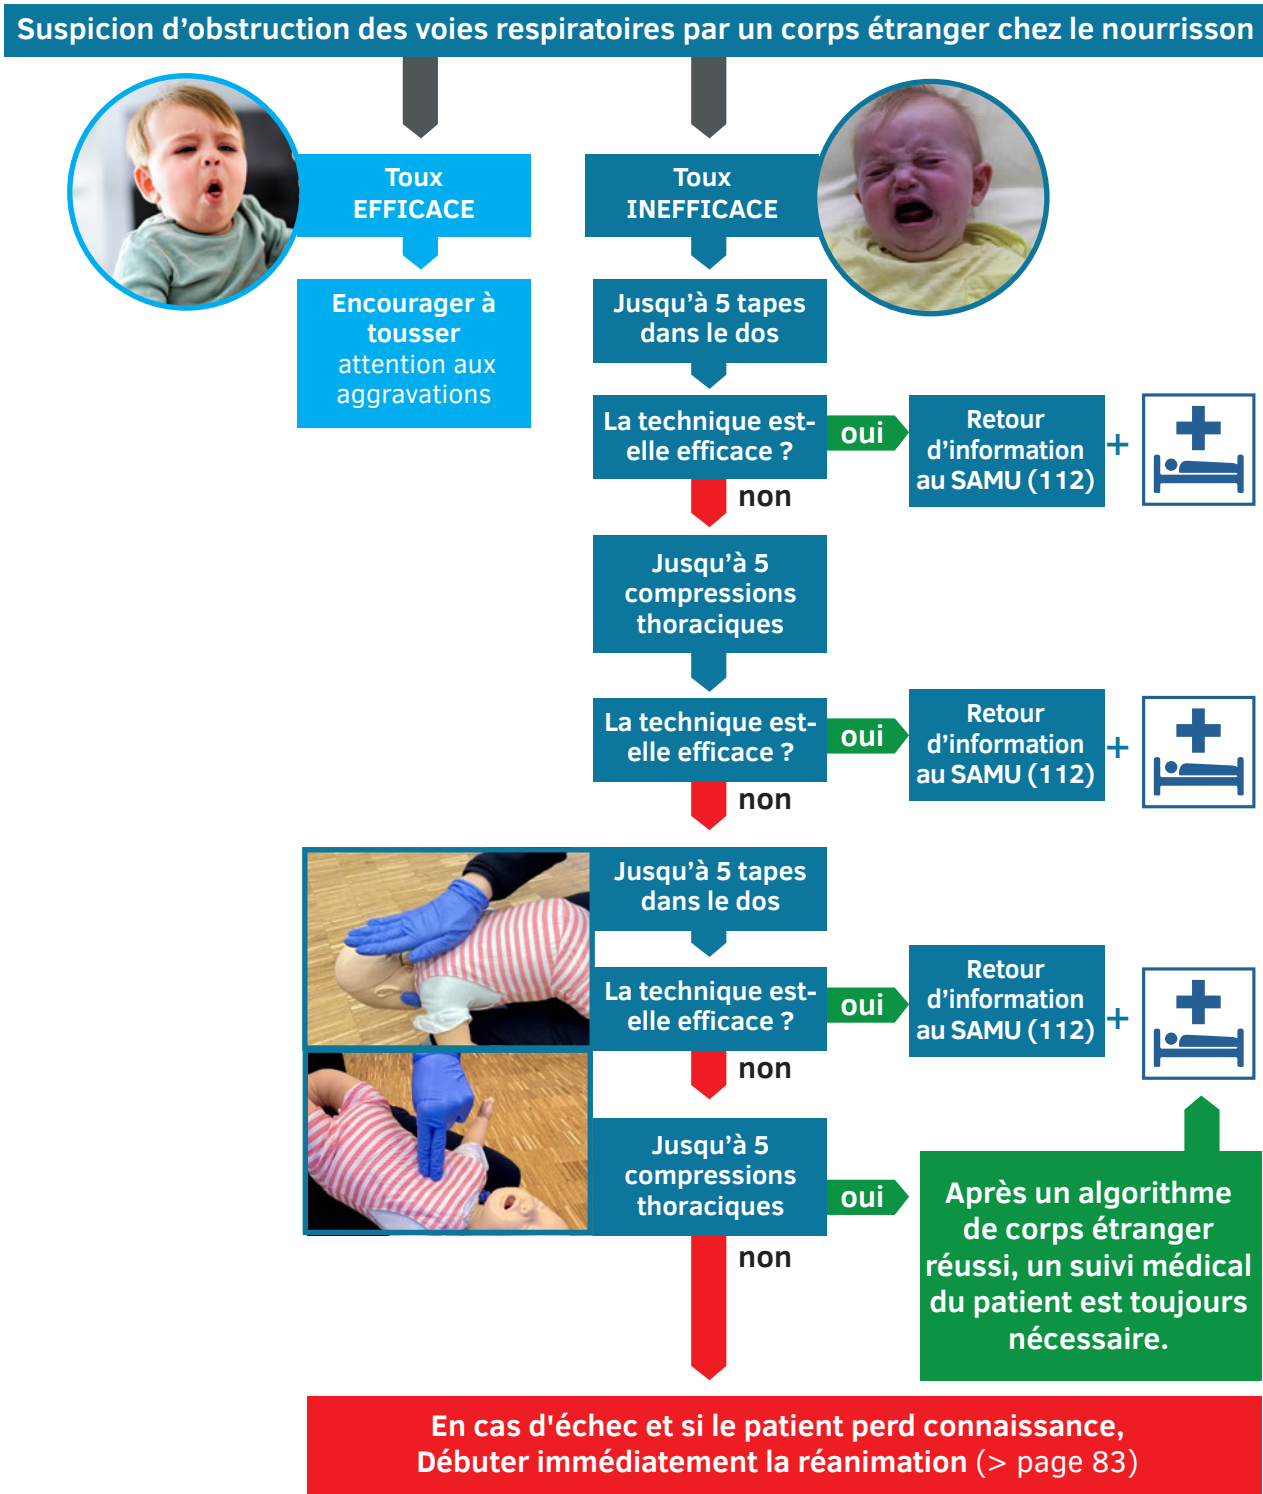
Suspicion d'obstruction des voies respiratoires par un corps étranger chez le nourrisson

Toux EFFICACE

Encourager à tousser
attention aux aggravations

Toux INEFFICACE

Jusqu'à 5 tapes dans le dos

La technique est-elle efficace ?

oui

Retour d'information au SAMU (112)

+

non

Jusqu'à 5 compressions thoraciques

La technique est-elle efficace ?

oui

Retour d'information au SAMU (112)

+

non

Jusqu'à 5 tapes dans le dos

La technique est-elle efficace ?

oui

Retour d'information au SAMU (112)

+

non

Jusqu'à 5 compressions thoraciques

oui

Après un algorithme de corps étranger réussi, un suivi médical du patient est toujours nécessaire.

non

En cas d'échec et si le patient perd connaissance,
Débuter immédiatement la réanimation (> page 83)